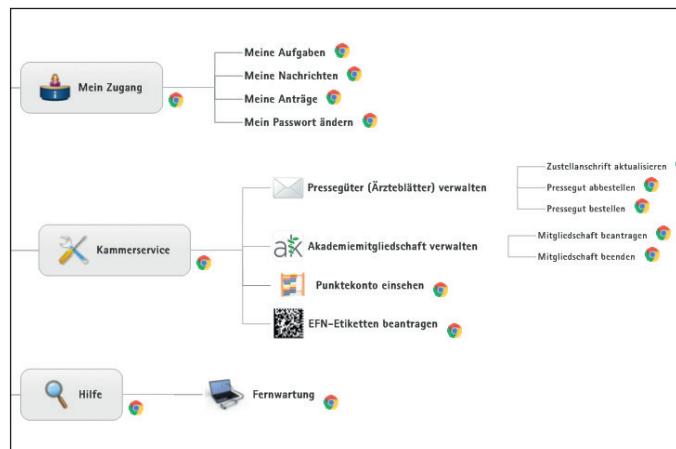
Mein Zugang

Meine Aufgaben

Meine Nachrichten

Meine Anträge

Mein Passwort ändern

Kammerservice

Pressegüter (Ärzteblätter) verwalten

Zustellanschrift aktualisieren

Pressegut abbestellen

Pressegut bestellen

Akademiemitgliedschaft verwalten

Mitgliedschaft beantragen

Mitgliedschaft beenden

Punktekonto einsehen

EFN-Etiketten beantragen

Hilfe

Fernwartung